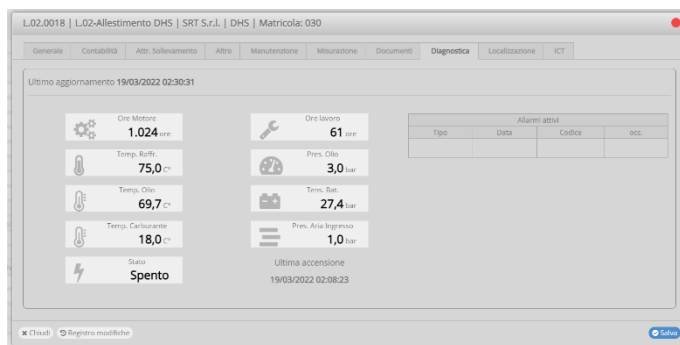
L.02.0018 | L.02-Allestimento DHS | SRT S.r.l. | DHS | Matricola: 030

Generale | Contabilità | Attr. Sollevamento | Altro | Manutenzione | Misurazione | Documenti | Diagnostica | Localizzazione | ICT

Ultimo aggiornamento 19/03/2022 02:30:31

Ore Motore
1.024 ore

Ore lavoro
61 ore

Temp. Raffr.
75,0 C°

Pres. Olio
3,0 bar

Temp. Olio
69,7 C°

Tens. Bat.
27,4 bar

Temp. Carburante
18,0 C°

Pres. Aria Ingresso
1,0 bar

Stato
Spento

Ultima accensione
19/03/2022 02:08:23

| Allarmi attivi | | | |
|---|---|---|---|
| Tipo | Data | Codice | occ. |
| | | | |

✖ Chiudi | Registro modifiche

Salva